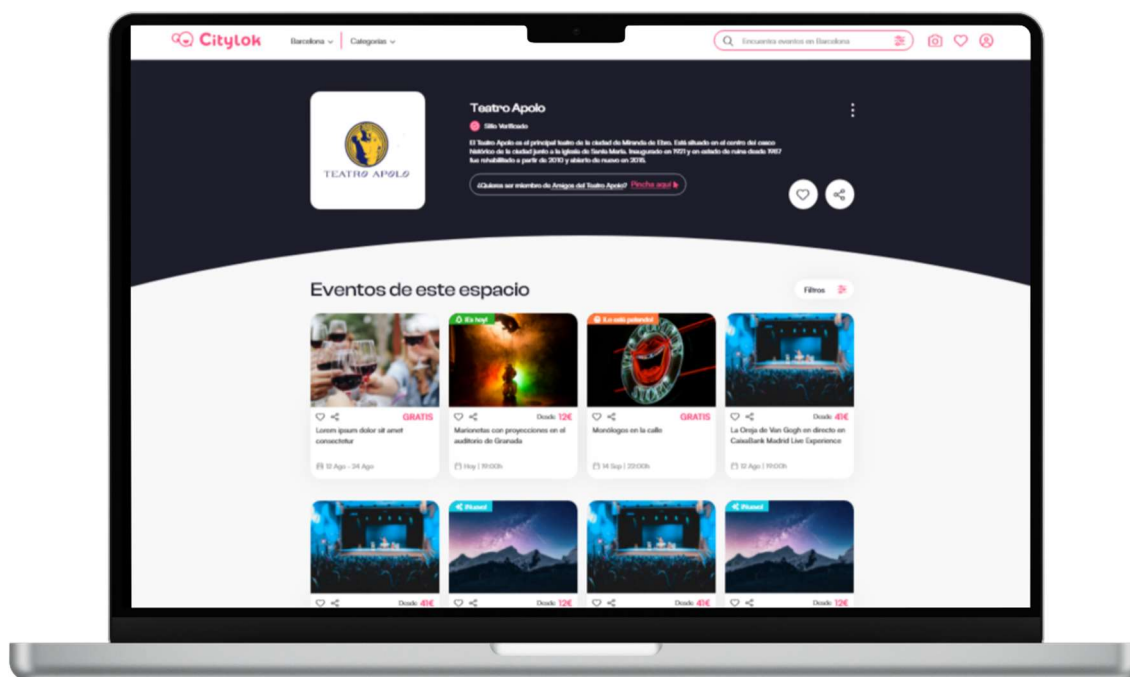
Citylok Barcelona Categorías

Encuentra eventos en Barcelona

TEATRO APOLO

Teatro Apolo

Sitio Verificado

El Teatro Apolo es el principal teatro de la ciudad de Miranda de Ebro. Está situado en el centro del casco histórico de la ciudad junto a la iglesia de Santa María. Inaugurado en 1921 y en estado de ruina desde 1987 fue rehabilitado a partir de 2010 y abierto de nuevo en 2016.

¿Quieres ser miembro de Amigos del Teatro Apolo? Pincha aquí

Eventos de este espacio

Filtros

GRATIS
Lorem ipsum dolor sit amet consectetur
12 Ago - 24 Ago

Es hoy!
Desde 12€
Marionetas con proyecciones en el auditorio de Granada
Hoy | 19:00h

¡Lo está petando!
GRATIS
Monólogos en la calle
14 Sep | 20:00h

Desde 41€
La Oreja de Van Gogh en directo en CaixaBank Madrid Live Experience
12 Ago | 19:00h

Pinned

Pinned

Desde 41€

Desde 12€

Desde 41€

Desde 12€